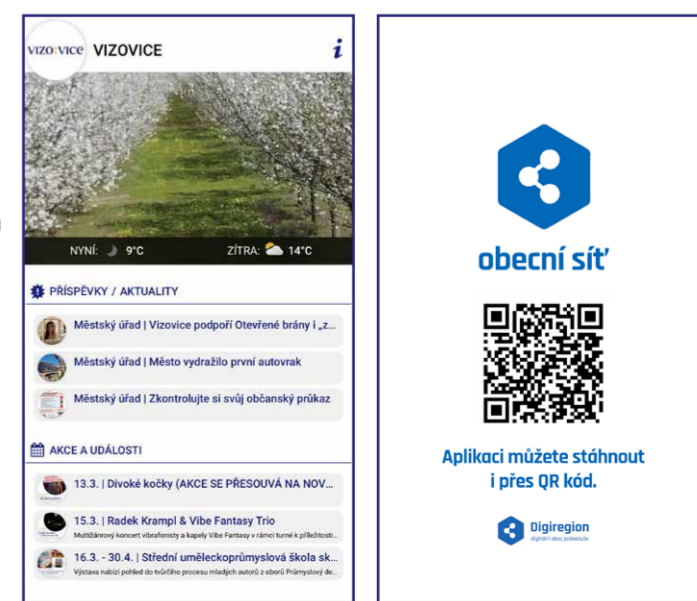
VIZOVICE VIZOVICE

i

NYNÍ: 9°C ZÍTRA: 14°C

PŘÍSPĚVKY / AKTUALITY

Městský úřad | Vizovice podpoří Otevřené brány i „z...

Městský úřad | Město vydražilo první autovrak

Městský úřad | Zkontrolujte si svůj občanský průkaz

AKCE A UDÁLOSTI

13.3. | Divoké kočky (AKCE SE PŘESOUVÁ NA NOV...

15.3. | Radek Krampl & Vibe Fantasy Trio
Multižánrový koncert vibrafonisty a kapely Vibe Fantasy v rámci turné k příležitosti...

16.3. - 30.4. | Střední uměleckoprůmyslová škola sk...
Výstava nabízí pohled do tvůrčího procesu mladých autorů z oborů Průmyslový de...

obecní síť

Aplikaci můžete stáhnout i přes QR kód.

Digiregion
digitální obec prakticky